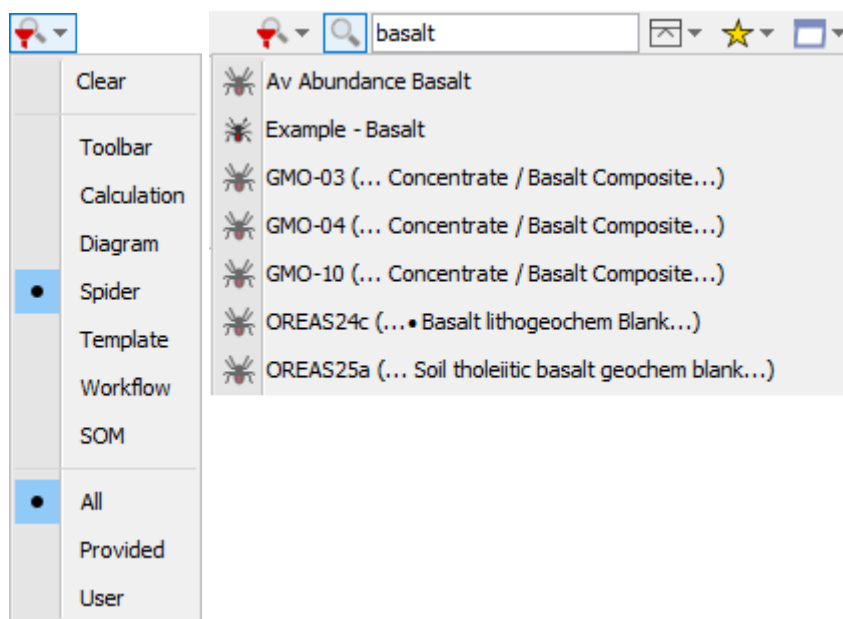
Clear

Toolbar
Calculation
Diagram
Spider
Template
Workflow
SOM

All
Provided
User

basalt

Av Abundance Basalt
Example - Basalt
GMO-03 (... Concentrate / Basalt Composite...)
GMO-04 (... Concentrate / Basalt Composite...)
GMO-10 (... Concentrate / Basalt Composite...)
OREAS24c (...• Basalt lithogeochem Blank...)
OREAS25a (... Soil tholeiitic basalt geochem blank...)